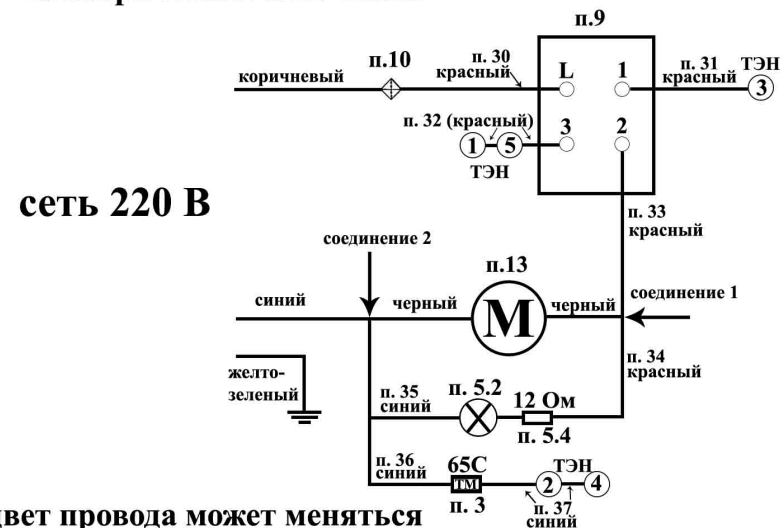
п.9

п.10

п. 30 красный

коричневый

L

1

п. 31 красный

ТЭН

3

п. 32 (красный)

1

5

3

2

ТЭН

сеть 220 В

п. 33 красный

соединение 2

п.13

синий

черный

M

черный

соединение 1

п. 34 красный

желто-зеленый

п. 35 синий

п. 5.2

12 Ом

п. 5.4

п. 36 синий

65С

ТМ

п. 3

2

ТЭН

4

п. 37 синий

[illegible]вет провода может меняться